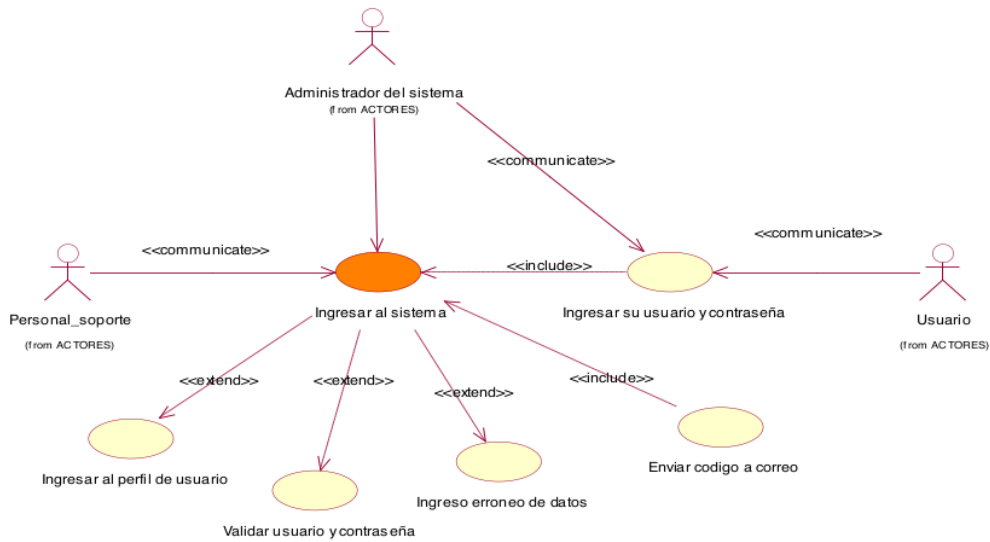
Administrador del sistema
(from ACTORES)

<<communicate>>

<<communicate>>

<<communicate>>

<<include>>

Personal_soporte
(from ACTORES)

Ingresar al sistema

Ingresar su usuario y contraseña

Usuario
(from ACTORES)

<<extend>>

<<extend>>

<<extend>>

<<include>>

Ingresar al perfil de usuario

Validar usuario y contraseña

Ingreso erroneo de datos

Enviar codigo a correo